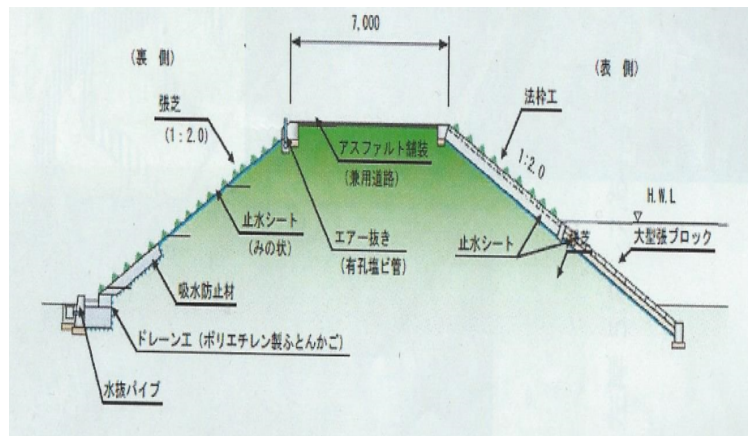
(裏　側)

7,000

(表　側)

張芝

(1:2.0)

アスファルト舗装

(兼用道路)

法枠工

1:2.0

H.W.L

止水シート

(みの状)

エアー抜き

(有孔塩ビ管)

止水シート

張芝

大型張ブロック

吸水防止材

ドレーン工 (ポリエチレン製ふとんかご)

水抜パイプ